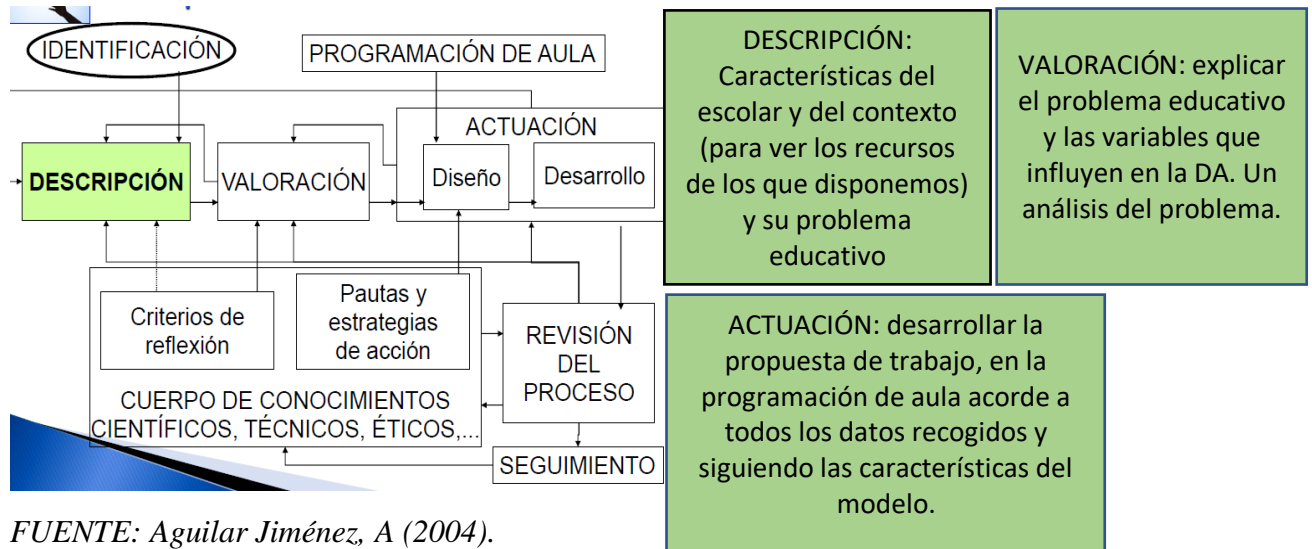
IDENTIFICACIÓN

PROGRAMACIÓN DE AULA

ACTUACIÓN

DESCRIPCIÓN

VALORACIÓN

Diseño

Desarrollo

Criterios de reflexión

Pautas y estrategias de acción

REVISIÓN DEL PROCESO

CUERPO DE CONOCIMIENTOS CIENTÍFICOS, TÉCNICOS, ÉTICOS,...

SEGUIMIENTO

FUENTE: Aguilar Jiménez, A (2004).

DESCRIPCIÓN: Características del escolar y del contexto (para ver los recursos de los que disponemos) y su problema educativo

VALORACIÓN: explicar el problema educativo y las variables que influyen en la DA. Un análisis del problema.

ACTUACIÓN: desarrollar la propuesta de trabajo, en la programación de aula acorde a todos los datos recogidos y siguiendo las características del modelo.